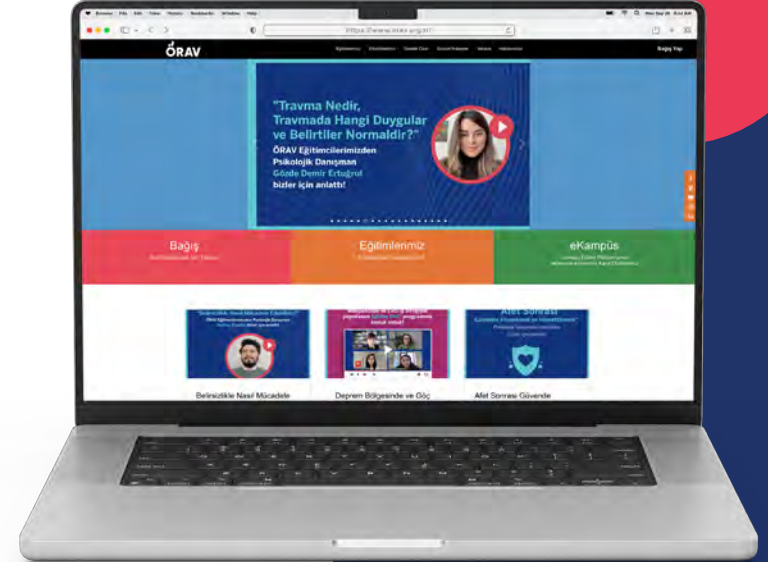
ÖRAV

Bağış Yap

"Travma Nedir, Travmada Hangi Duygular ve Belirtiler Normaldir?"

ÖRAV Eğitimcilerimizden Psikolojik Danışman Gözde Demir Ertuğrul bizler için anlattı!

Bağış

Eğitimlerimiz

eKampüs

Afet Sonrası

Belirsizlikle Nasıl Mücadele

Deprem Bölgesinde ve Göç

Afet Sonrası Güvende